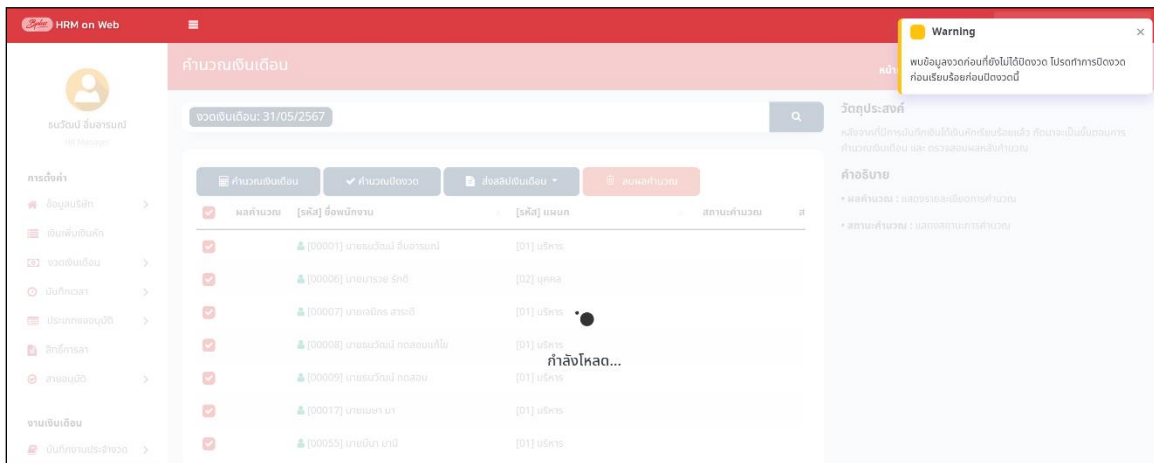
HRM on Web

Warning
พบข้อมูลงวดก่อนที่ยังไม่ได้ปิดงวด โปรดทำการปิดงวดก่อนเรียบร้อยก่อนปิดงวดนี้

คำนวณเงินเดือน

ธนวัฒน์ อิ่มอารมณ์
HR Manager

งวดเงินเดือน: 31/05/2567

วัตถุประสงค์
หลังจากที่มีการบันทึกเงินได้เงินหักเรียบร้อยแล้ว ขั้นตอนจะเป็นขั้นตอนการคำนวณเงินเดือน และ ตรวจสอบผลหลังคำนวณ

คำอธิบาย
• ผลคำนวณ : แสดงรายละเอียดการคำนวณ
• สถานะคำนวณ : แสดงสถานะการคำนวณ

การตั้งค่า
ข้อมูลบริษัท
เงินเพิ่มเงินหัก
งวดเงินเดือน
บันทึกเวลา
ประเภทวันหยุด
สิทธิการลา
สายอนุมัติ

งานเงินเดือน
บันทึกงานประจำงวด

คำนวณเงินเดือน | คำนวณปิดงวด | ส่งสลิปเงินเดือน | ลบผลคำนวณ

| | ผลคำนวณ | [รหัส] ชื่อพนักงาน | [รหัส] แผนก | สถานะคำนวณ |
|---|---|---|---|---|
| | | [00001] นายธนวัฒน์ อิ่มอารมณ์ | [01] บริหาร | |
| | | [00006] นางนารวย รักดี | [02] บุคคล | |
| | | [00007] นายสมัคร สารดี | [01] บริหาร | |
| | | [00008] นายธนวัฒน์ ทดสอบแก้ไข | [01] บริหาร | |
| | | [00009] นายธนวัฒน์ ทดสอบ | [01] บริหาร | |
| | | [00017] นายเมษา มา | [01] บริหาร | |
| | | [00055] นายมีนา มามี | [01] บริหาร | |

กำลังโหลด...